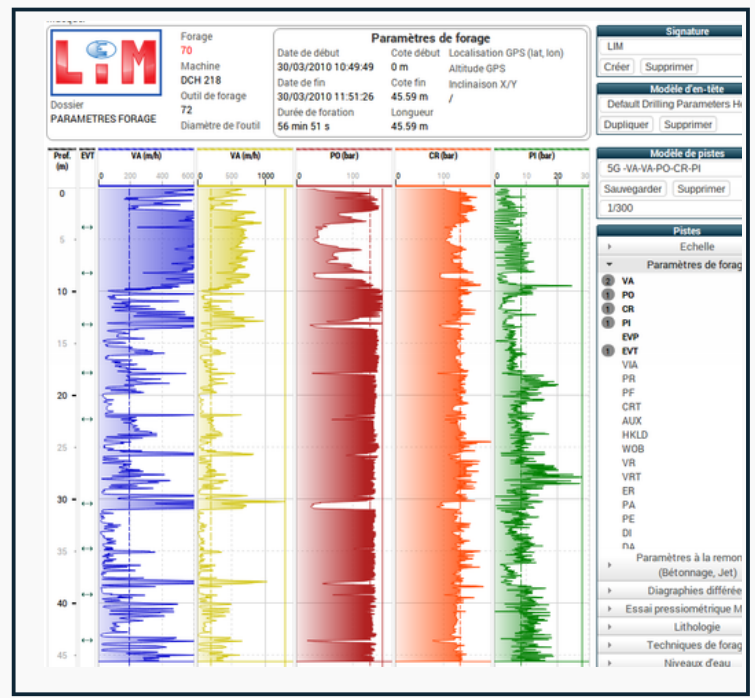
LIM

Dossier
PARAMETRES FORAGE

Forage
70
Machine
DCH 218
Outil de forage
72
Diamètre de l'outil

Paramètres de forage

Date de début
30/03/2010 10:49:49
Date de fin
30/03/2010 11:51:26
Durée de foration
56 min 51 s

Cote début
0 m
Cote fin
45.59 m
Longueur
45.59 m

Localisation GPS (lat, lon)
Altitude GPS
Inclinaison X/Y
/

| Prof. (m) | EVT | VA (m/h) | VA (m/h) | PO (bar) | CR (bar) | PI (bar) |
|---|---|---|---|---|---|---|
| | | 0 200 400 600 | 0 500 1000 | 0 100 | 0 100 | 0 10 20 30 |

0
5
10
15
20
25
30
35
40
45

Signature
LIM
Créer Supprimer

Modèle d'en-tête
Default Drilling Parameters He
Dupliquer Supprimer

Modèle de pistes
5G -VA-VA-PO-CR-PI
Sauvegarder Supprimer
1/300

Pistes
Echelle
Paramètres de forag
2 VA
1 PO
1 CR
1 PI
EVP
1 EVT
VIA
PR
PF
CRT
AUX
HKLD
WOB
VR
VRT
ER
PA
PE
DI
DA
Paramètres à la remon (Bétonnage, Jet)
Diagraphies différé
Essai pressiométrique M
Lithologie
Techniques de forag
Niveaux d'eau